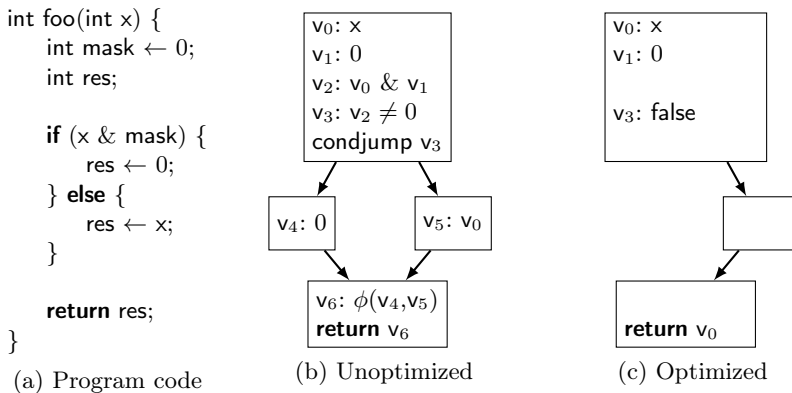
int foo(int x) {
int mask $\leftarrow 0$;
int res;

if (x & mask) {
res $\leftarrow 0$;
} else {
res $\leftarrow$ x;
}

return res;
}

(a) Program code

$v_0$: x
$v_1$: 0
$v_2$: $v_0$ & $v_1$
$v_3$: $v_2 \neq 0$
condjump $v_3$

$v_4$: 0

$v_5$: $v_0$

$v_6$: $\phi(v_4, v_5)$
return $v_6$

(b) Unoptimized

$v_0$: x
$v_1$: 0

$v_3$: false

return $v_0$

(c) Optimized